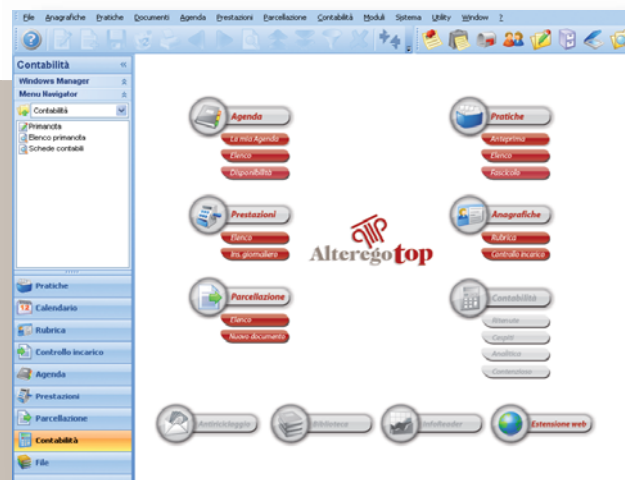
File Anagrafiche Pratiche Documenti Agenda Prestazioni Parcellazione Contabilità Moduli Sistema Utility Window ?

Contabilità

Windows Manager

Menu Navigator

Contabilità

Primanota
Elenco primanota
Schede contabili

Pratiche
Calendario
Rubrica
Controllo incarico
Agenda
Prestazioni
Parcellazione
Contabilità
File

Agenda
La mia Agenda
Elenco
Disponibilità

Prestazioni
Elenco
Ins. giornaliero

Parcellazione
Elenco
Nuovo documento

Alterego top

Pratiche
Anteprima
Elenco
Fascicolo

Anagrafiche
Rubrica
Controllo incarico

Contabilità
Ritenute
Cespiti
Analitica
Contenzioso

Antiriciclaggio
Biblioteca
InfoReader
Estensione web